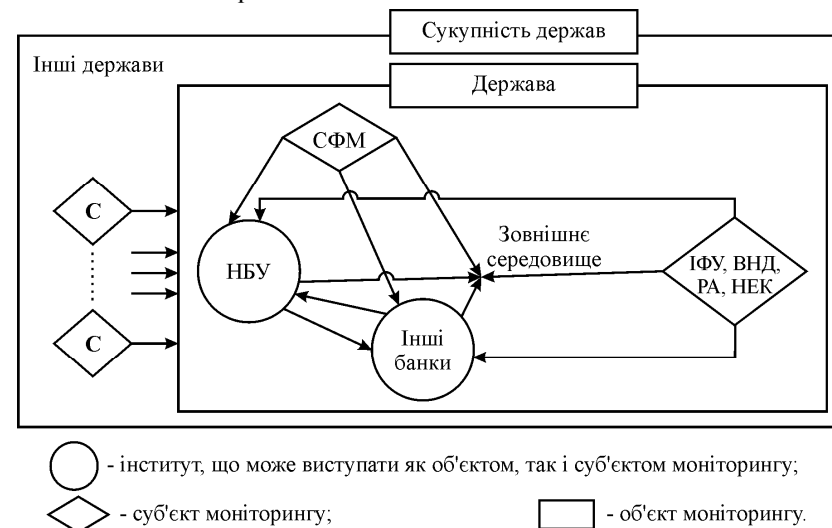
Сукупність держав

Інші держави

Держава

СФМ

С

С

НБУ

Зовнішнє середовище

ІФУ, ВНД, РА, НЕК

Інші банки

- інститут, що може виступати як об'єктом, так і суб'єктом моніторингу;

- суб'єкт моніторингу;

- об'єкт моніторингу.